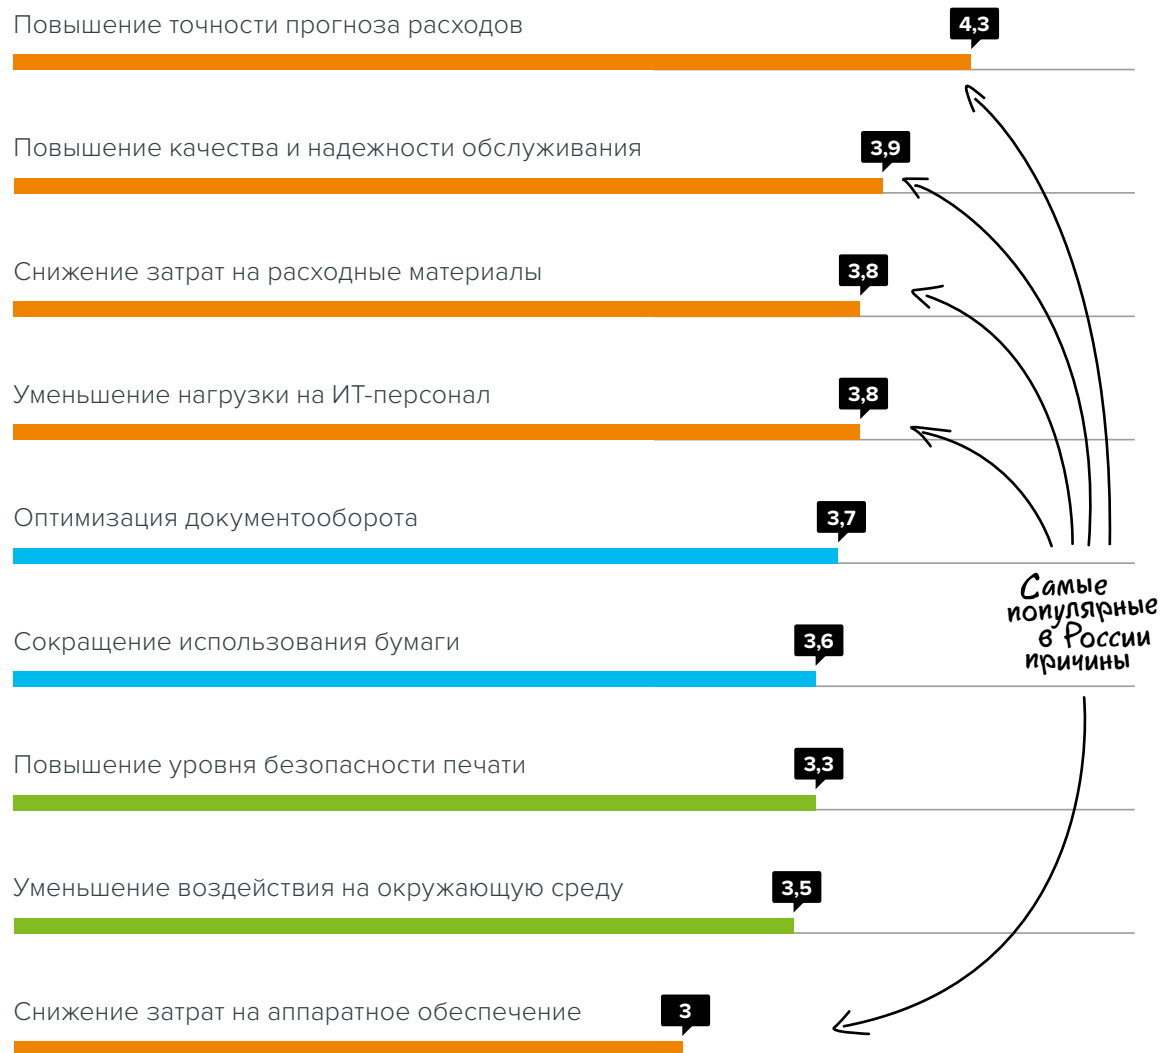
Повышение точности прогноза расходов
4,3

Повышение качества и надежности обслуживания
3,9

Снижение затрат на расходные материалы
3,8

Уменьшение нагрузки на ИТ-персонал
3,8

Оптимизация документооборота
3,7

Сокращение использования бумаги
3,6

Повышение уровня безопасности печати
3,3

Уменьшение воздействия на окружающую среду
3,5

Снижение затрат на аппаратное обеспечение
3

Самые популярные в России причины